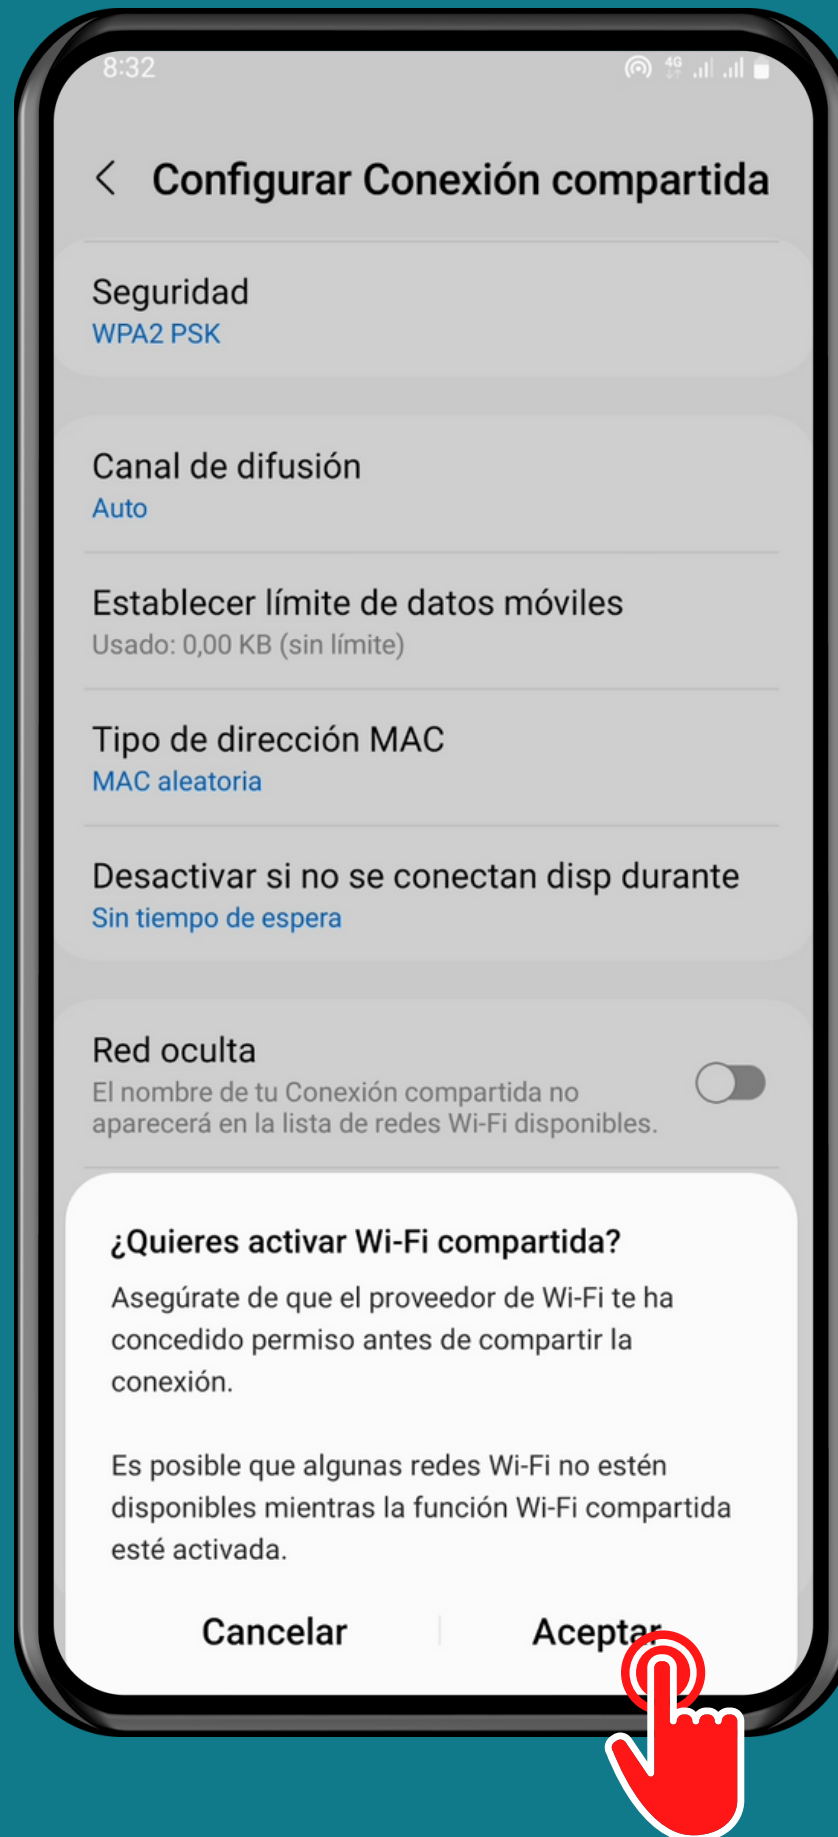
8:32

Configurar Conexión compartida

Seguridad
WPA2 PSK

Canal de difusión
Auto

Establecer límite de datos móviles
Usado: 0,00 KB (sin límite)

Tipo de dirección MAC
MAC aleatoria

Desactivar si no se conectan disp durante
Sin tiempo de espera

Red oculta
El nombre de tu Conexión compartida no aparecerá en la lista de redes Wi-Fi disponibles.

¿Quieres activar Wi-Fi compartida?

Asegúrate de que el proveedor de Wi-Fi te ha concedido permiso antes de compartir la conexión.

Es posible que algunas redes Wi-Fi no estén disponibles mientras la función Wi-Fi compartida esté activada.

Cancelar
Aceptar